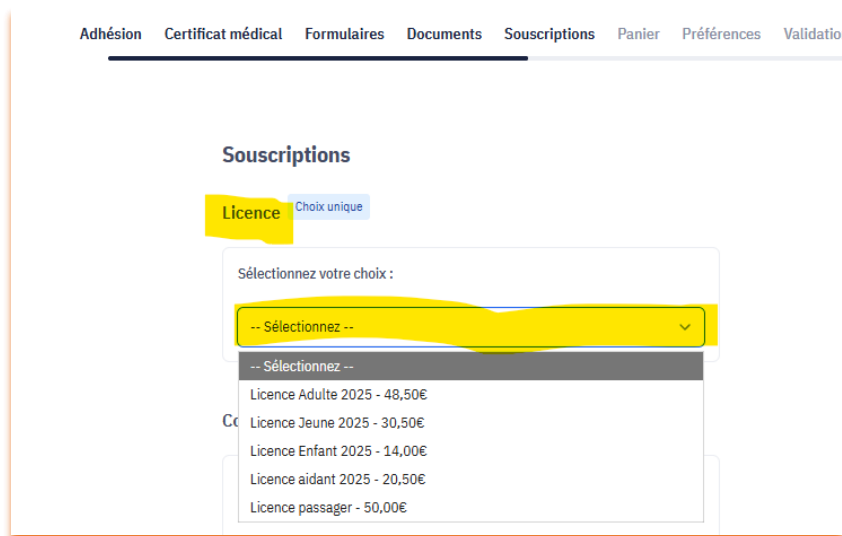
Adhésion Certificat médical Formulaires Documents Souscriptions Panier Préférences Validatio

Souscriptions

Licence Choix unique

Sélectionnez votre choix :

-- Sélectionnez --

-- Sélectionnez --
Licence Adulte 2025 - 48,50€
Licence Jeune 2025 - 30,50€
Licence Enfant 2025 - 14,00€
Licence aidant 2025 - 20,50€
Licence passager - 50,00€

Co